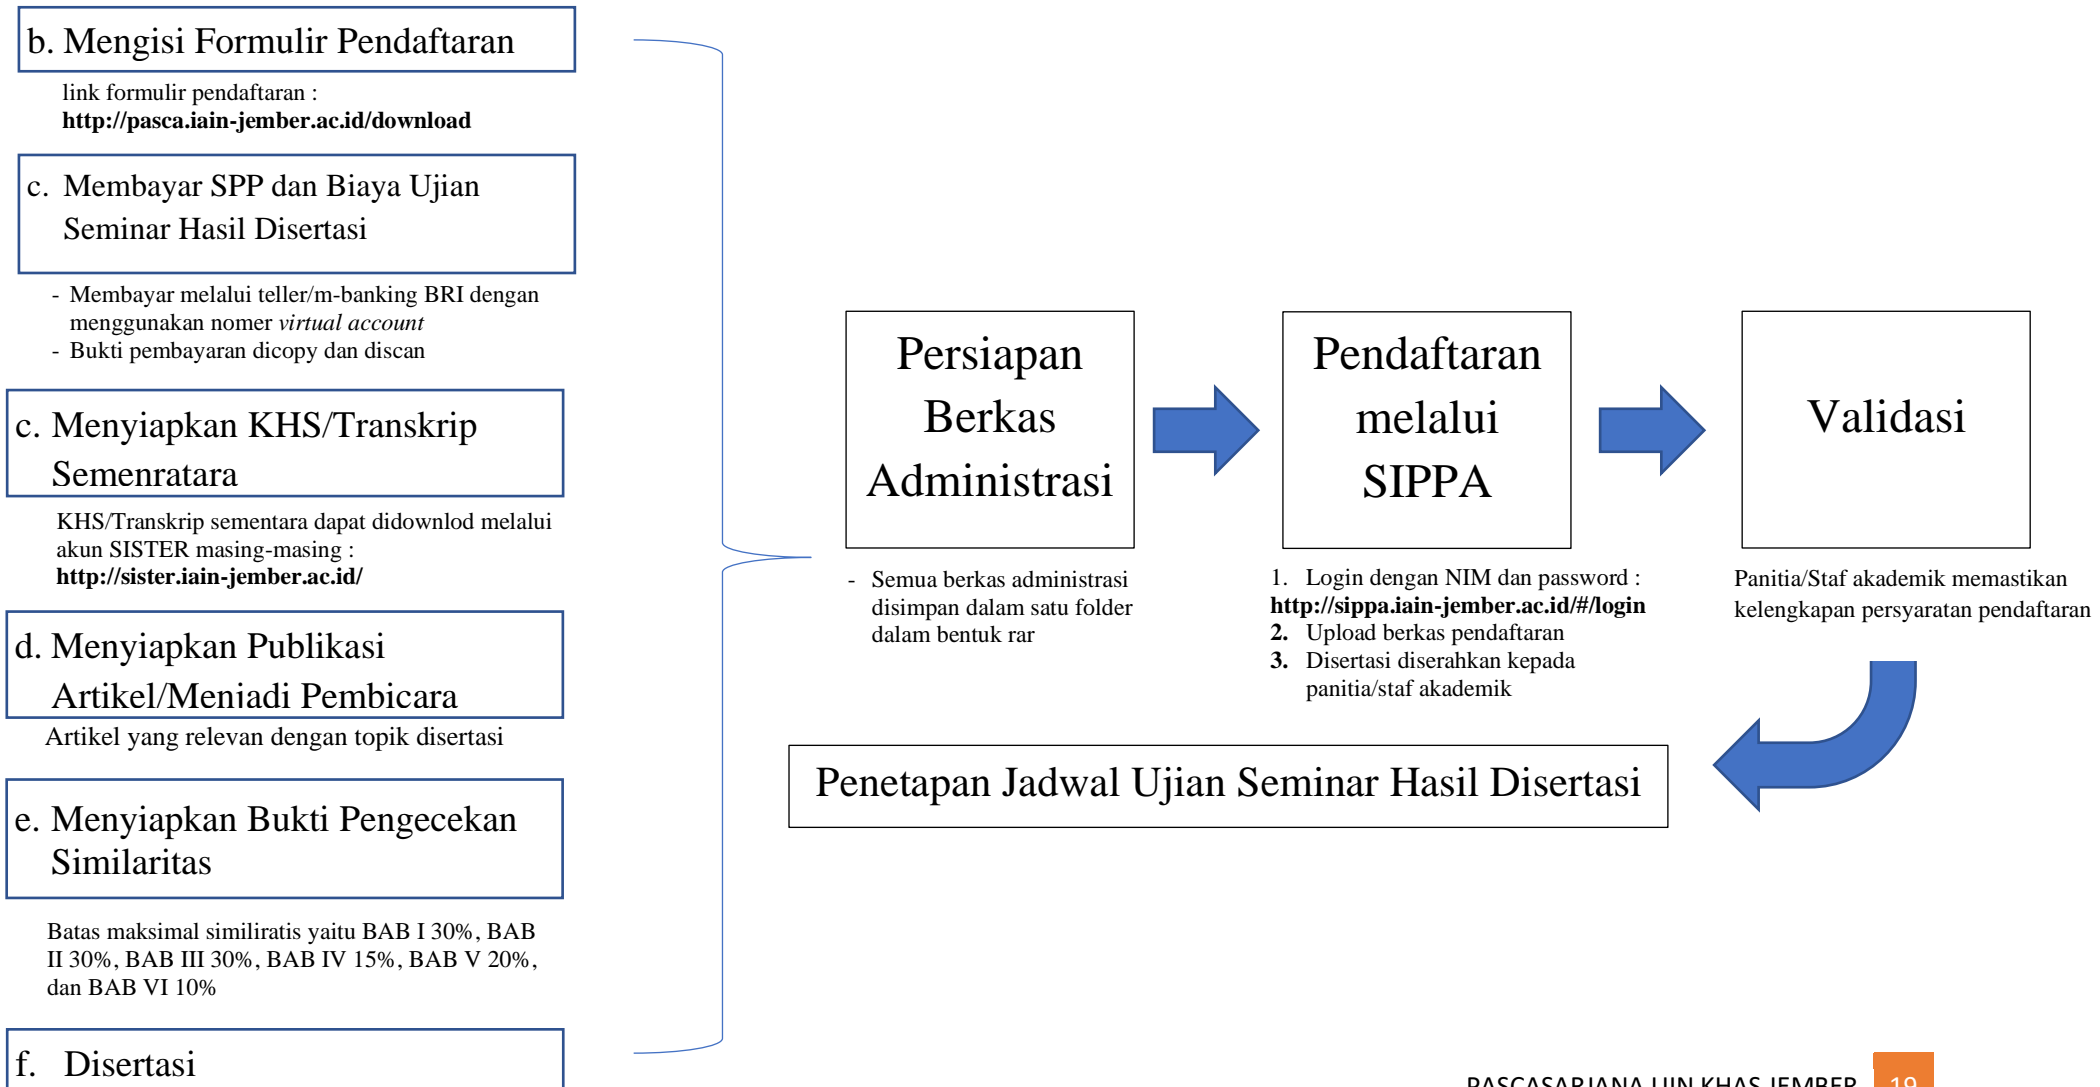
b. Mengisi Formulir Pendaftaran

link formulir pendaftaran :
**http://pasca.iain-jember.ac.id/download**

c. Membayar SPP dan Biaya Ujian Seminar Hasil Disertasi

- Membayar melalui teller/m-banking BRI dengan menggunakan nomer *virtual account*
- Bukti pembayaran dicopy dan discan

c. Menyiapkan KHS/Transkrip Semenratara

KHS/Transkrip sementara dapat didownlod melalui akun SISTER masing-masing :
**http://sister.iain-jember.ac.id/**

d. Menyiapkan Publikasi Artikel/Meniadi Pembicara

Artikel yang relevan dengan topik disertasi

e. Menyiapkan Bukti Pengecekan Similaritas

Batas maksimal similiratis yaitu BAB I 30%, BAB II 30%, BAB III 30%, BAB IV 15%, BAB V 20%, dan BAB VI 10%

f. Disertasi

Persiapan Berkas Administrasi

- Semua berkas administrasi disimpan dalam satu folder dalam bentuk rar

Pendaftaran melalui SIPPA

1. Login dengan NIM dan password :
**http://sippa.iain-jember.ac.id/#/login**
**2.** Upload berkas pendaftaran
**3.** Disertasi diserahkan kepada panitia/staf akademik

Validasi

Panitia/Staf akademik memastikan kelengkapan persyaratan pendaftaran

Penetapan Jadwal Ujian Seminar Hasil Disertasi

PASCASARJANA UIN KHAS JEMBER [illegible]